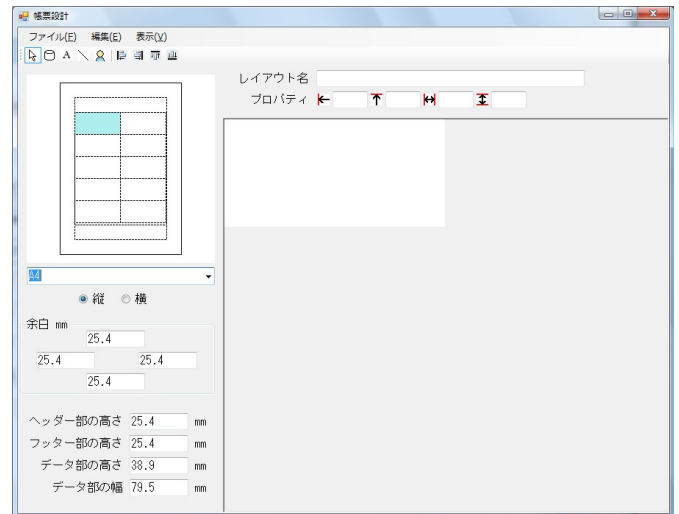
帳票設計

ファイル(F) 編集(E) 表示(V)

レイアウト名

プロパティ

A4

縦 横

余白 mm

25.4

25.4 25.4

25.4

ヘッダー部の高さ 25.4 mm

フッター部の高さ 25.4 mm

データ部の高さ 38.9 mm

データ部の幅 79.5 mm